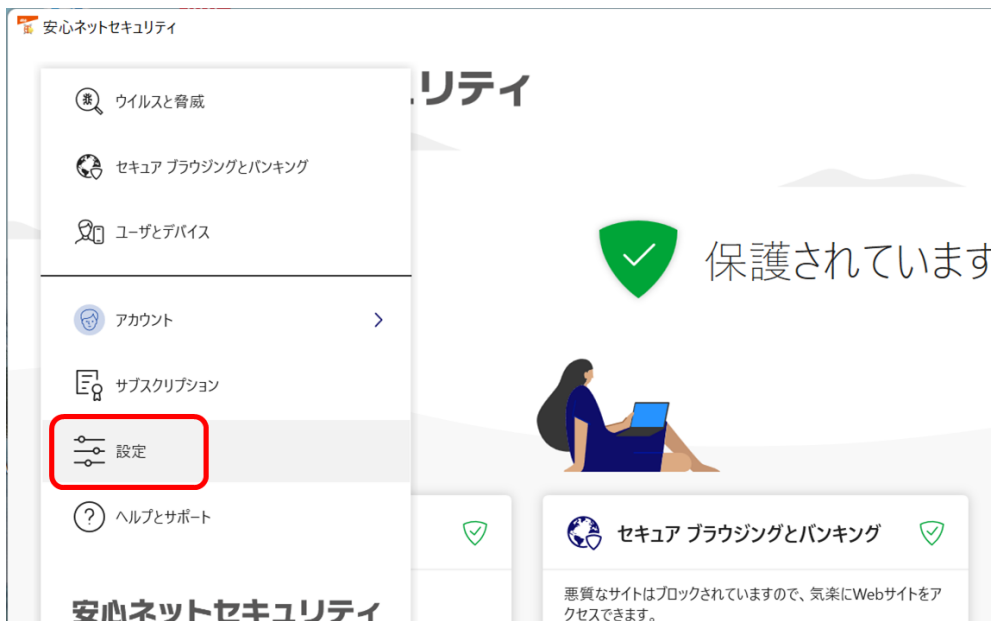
安心ネットセキュリティ

ウイルスと脅威

セキュア ブラウジングとバンキング

ユーザとデバイス

アカウント

サブスクリプション

設定

ヘルプとサポート

安心ネットセキュリティ

ュリティ

保護されていま

セキュア ブラウジングとバンキング

悪質なサイトはブロックされていますので、気楽にWebサイトをアクセスできます。